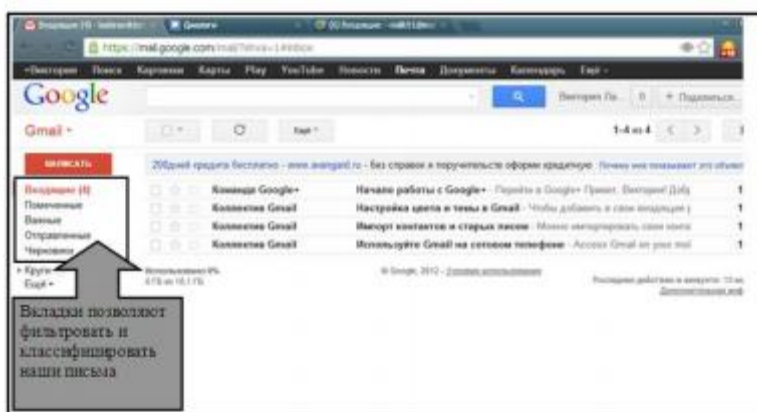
https://mail.google.com/mail/?shva=1#inbox

+Виктория Поиск Картинки Карты Play YouTube Новости Почта Документы Календарь Ещё

Google

Виктория Па... 0 + Поделиться...

Gmail

Ещё

1–4 из 4

НАПИСАТЬ

200дней кредита бесплатно - www.avangard.ru - без справок и поручительств оформи кредитную

Входящие (4)
Помеченные
Важные
Отправленные
Черновики

Круги
Ещё

| | | |
|---|---|---|
| Команда Google+ | Начало работы с Google+ - Перейти в Google+ Привет, Виктория! | 1 |
| Коллектив Gmail | Настройка цвета и темы в Gmail - Чтобы добавить в свои входящие | 1 |
| Коллектив Gmail | Импорт контактов и старых писем - Можно импортировать свои конта | 1 |
| Коллектив Gmail | Используйте Gmail на сотовом телефоне - Access Gmail on your mo | 1 |

Использовано 0%
0 ГБ из 10,1 ГБ

© Google, 2012 - Условия использования

Последние действия в аккаунте: 13 м
Дополнительная инф

Вкладки позволяют фильтровать и классифицировать наши письма